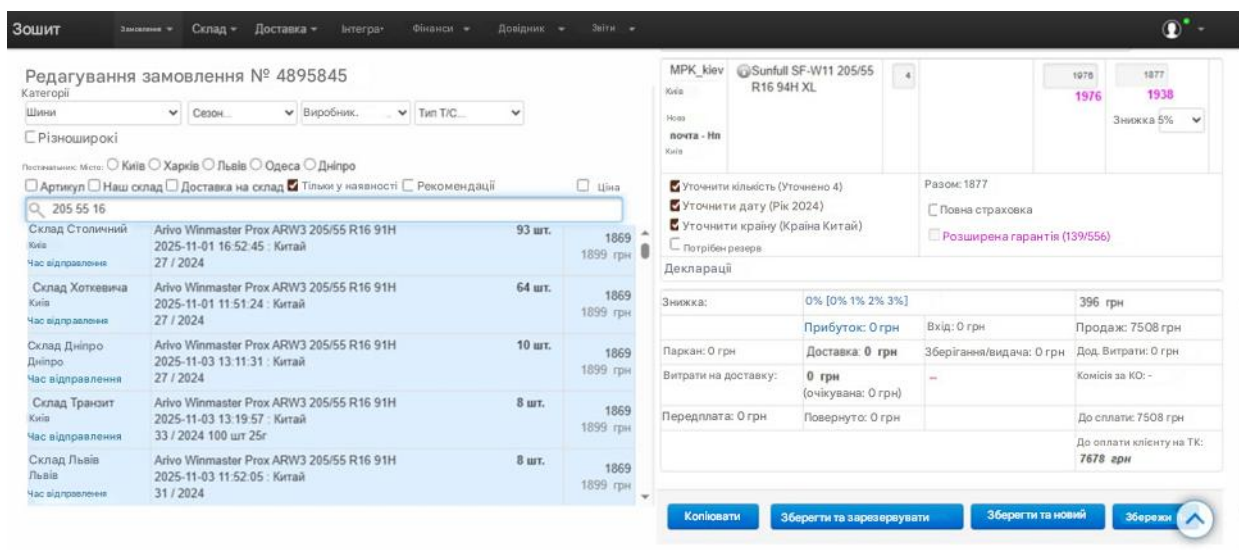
Зошит Замовлення ▾ Склад ▾ Доставка ▾ Інтегра▾ Фінанси ▾ Довідник ▾ Звіти ▾

Редагування замовлення № 4895845
Категорії

Шини ▾ Сезон... ▾ Виробник. ▾ Тип Т/С... ▾

Різноширокі

Постачальник: Місто: Київ Харків Львів Одеса Дніпро

Артикул Наш склад Доставка на склад Тільки у наявності Рекомендації Ціна

205 55 16

| | | | |
|---|---|---|---|
| Склад Столичний Київ Час відправлення | Arivo Winmaster Prox ARW3 205/55 R16 91H 2025-11-01 16:52:45 : Китай 27 / 2024 | 93 шт. | 1869 1899 грн |
| Склад Хоткевича Київ Час відправлення | Arivo Winmaster Prox ARW3 205/55 R16 91H 2025-11-01 11:51:24 : Китай 27 / 2024 | 64 шт. | 1869 1899 грн |
| Склад Дніпро Дніпро Час відправлення | Arivo Winmaster Prox ARW3 205/55 R16 91H 2025-11-03 13:11:31 : Китай 27 / 2024 | 10 шт. | 1869 1899 грн |
| Склад Транзит Київ Час відправлення | Arivo Winmaster Prox ARW3 205/55 R16 91H 2025-11-03 13:19:57 : Китай 33 / 2024 100 шт 25г | 8 шт. | 1869 1899 грн |
| Склад Львів Львів Час відправлення | Arivo Winmaster Prox ARW3 205/55 R16 91H 2025-11-03 11:52:05 : Китай 31 / 2024 | 8 шт. | 1869 1899 грн |

MPK_kiev Київ Нова почта - Нп Київ | Sunfull SF-W11 205/55 R16 94H XL | 4 | 1976 1976 | 1877 1938 Знижка 5%

Уточнити кількість (Уточнено 4)
Уточнити дату (Рік 2024)
Уточнити країну (Країна Китай)
Потрібен резерв

Разом: 1877
Повна страховка
Розширена гарантія (139/556)

Декларації

| | | | |
|---|---|---|---|
| Знижка: | 0% [0% 1% 2% 3%] | | 396 грн |
| | Прибуток: 0 грн | Вхід: 0 грн | Продаж: 7508 грн |
| Паркан: 0 грн | Доставка: 0 грн | Зберігання/видача: 0 грн | Дод. Витрати: 0 грн |
| Витрати на доставку: | 0 грн (очікувана: 0 грн) | – | Комісія за КО: - |
| Передплата: 0 грн | Повернуто: 0 грн | | До сплати: 7508 грн |
| | | | До оплати клієнту на ТК: 7678 грн |

Копіювати Зберегти та зарезервувати Зберегти та новий Збереж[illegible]